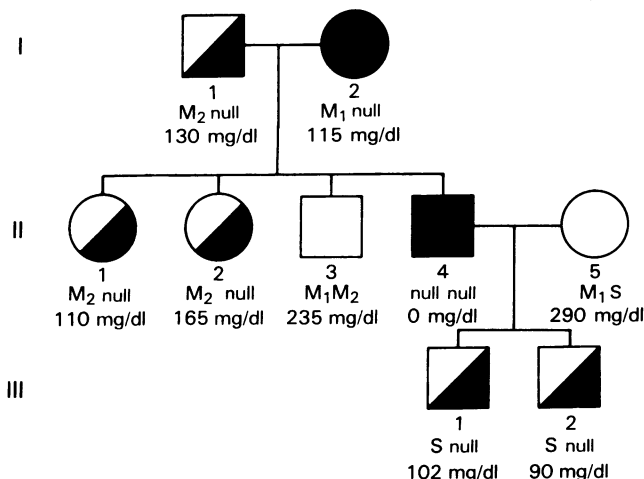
I

1
$M_2$ null
130 mg/dl

2
$M_1$ null
115 mg/dl

II

1
$M_2$ null
110 mg/dl

2
$M_2$ null
165 mg/dl

3
$M_1M_2$
235 mg/dl

4
null null
0 mg/dl

5
$M_1$ S
290 mg/dl

III

1
S null
102 mg/dl

2
S null
90 mg/dl